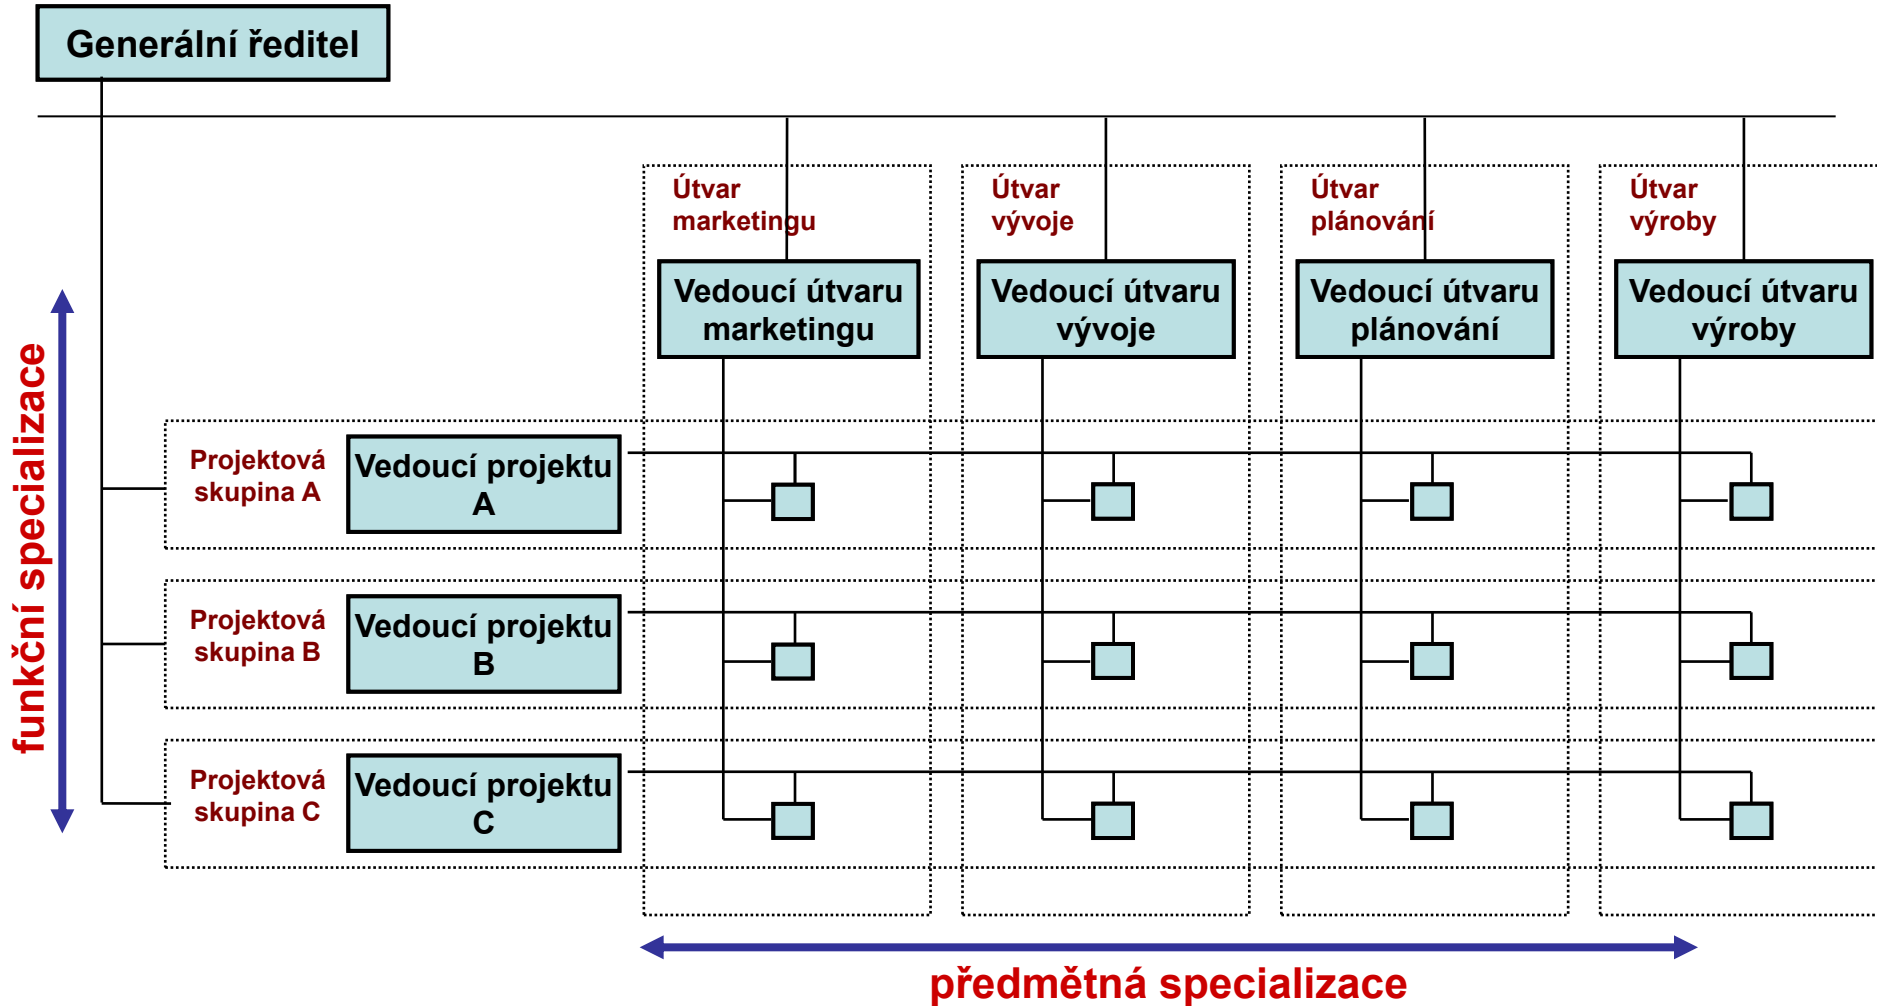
Generální ředitel

Útvar marketingu

Útvar vývoje

Útvar plánování

Útvar výroby

Vedoucí útvaru marketingu

Vedoucí útvaru vývoje

Vedoucí útvaru plánování

Vedoucí útvaru výroby

funkční specializace

Projektová skupina A

Vedoucí projektu A

Projektová skupina B

Vedoucí projektu B

Projektová skupina C

Vedoucí projektu C

předmětná specializace